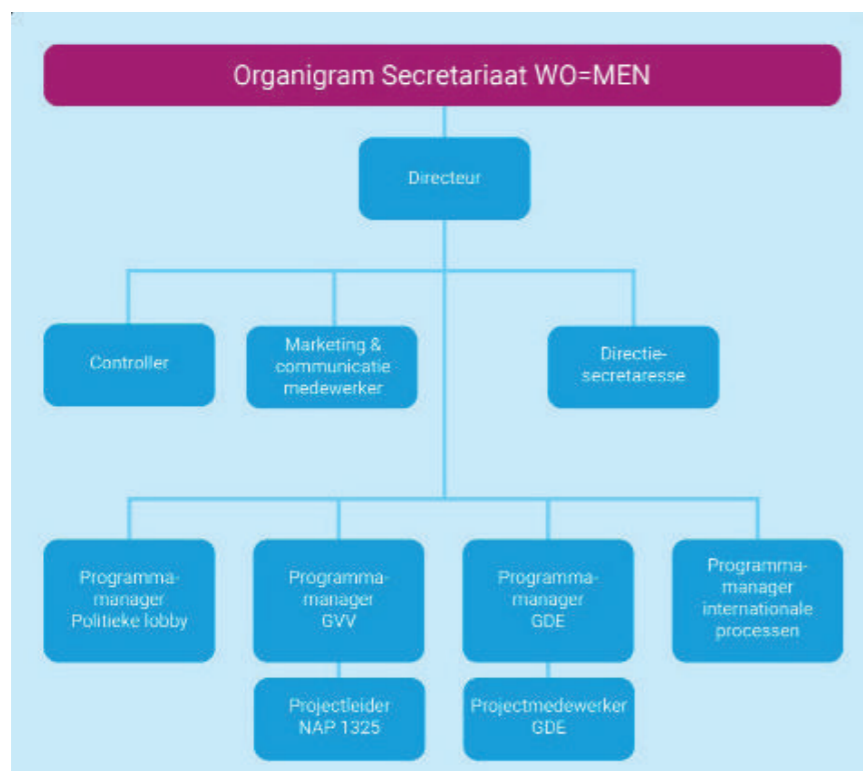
Organigram Secretariaat WO=MEN

Directeur

Controller

Marketing & communicatie medewerker

Directie-secretaresse

Programma-manager Politieke lobby

Programma-manager GVV

Projectleider NAP 1325

Programma-manager GDE

Projectmedewerker GDE

Programma-manager internationale processen